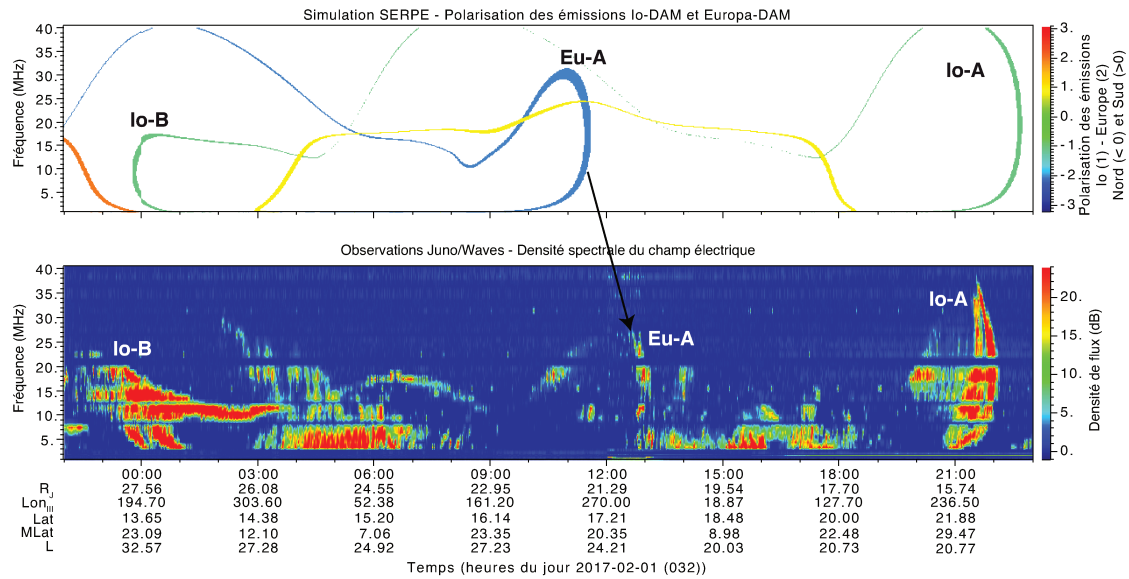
Simulation SERPE - Polarisation des émissions Io-DAM et Europa-DAM

Fréquence (MHz)
40.
35.
30.
25.
20.
15.
10.
5.

Io-B
Eu-A
Io-A

Polarisation des émissions
Io (1) - Europe (2)
Nord (< 0) et Sud (>0)
3.
2.
1.
0.
-1.
-2.
-3.

Observations Juno/Waves - Densité spectrale du champ électrique

Fréquence (MHz)
40.
35.
30.
25.
20.
15.
10.
5.

Io-B
Eu-A
Io-A

Densité de flux (dB)
20.
15.
10.
5.
0.

| | 00:00 | 03:00 | 06:00 | 09:00 | 12:00 | 15:00 | 18:00 | 21:00 |
|---|---|---|---|---|---|---|---|---|
| $R_J$ | 27.56 | 26.08 | 24.55 | 22.95 | 21.29 | 19.54 | 17.70 | 15.74 |
| $Lon_{III}$ | 194.70 | 303.60 | 52.38 | 161.20 | 270.00 | 18.87 | 127.70 | 236.50 |
| Lat | 13.65 | 14.38 | 15.20 | 16.14 | 17.21 | 18.48 | 20.00 | 21.88 |
| MLat | 23.09 | 12.10 | 7.06 | 23.35 | 20.35 | 8.98 | 22.48 | 29.47 |
| L | 32.57 | 27.28 | 24.92 | 27.23 | 24.21 | 20.03 | 20.73 | 20.77 |

Temps (heures du jour 2017-02-01 (032))